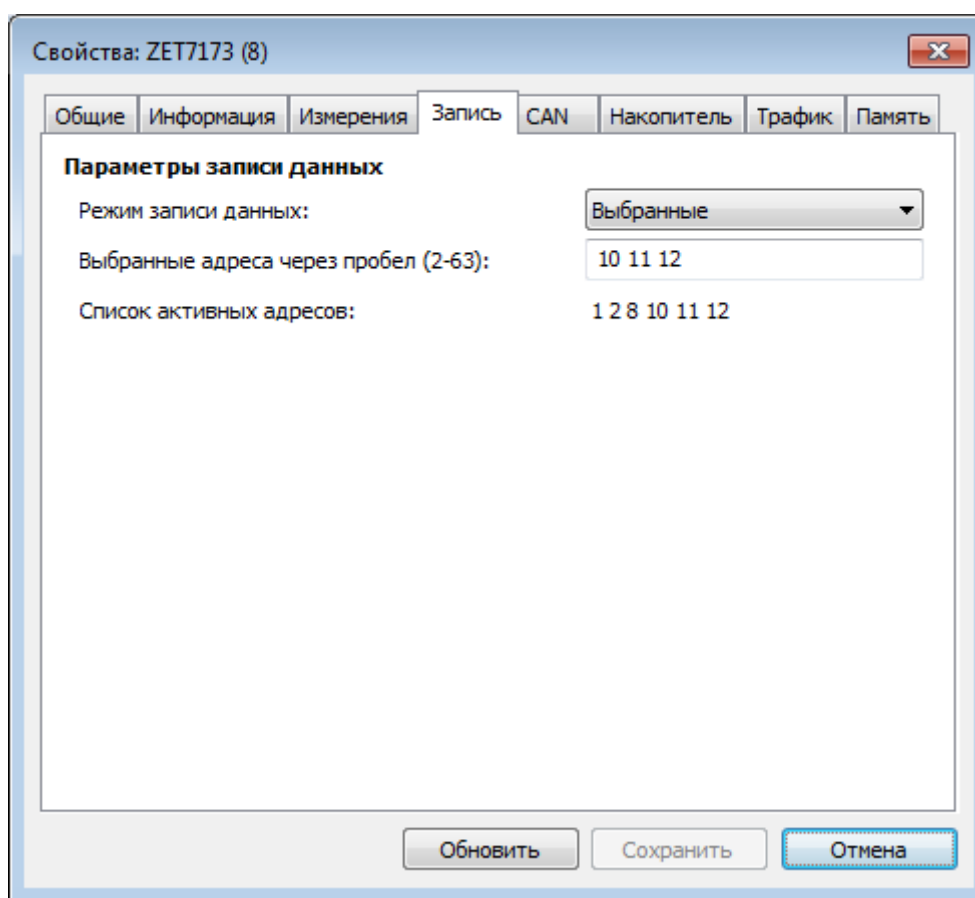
Свойства: ZET7173 (8)

Общие | Информация | Измерения | Запись | CAN | Накопитель | Трафик | Память

Параметры записи данных

Режим записи данных: Выбранные

Выбранные адреса через пробел (2-63): 10 11 12

Список активных адресов: 1 2 8 10 11 12

Обновить | Сохранить | Отмена